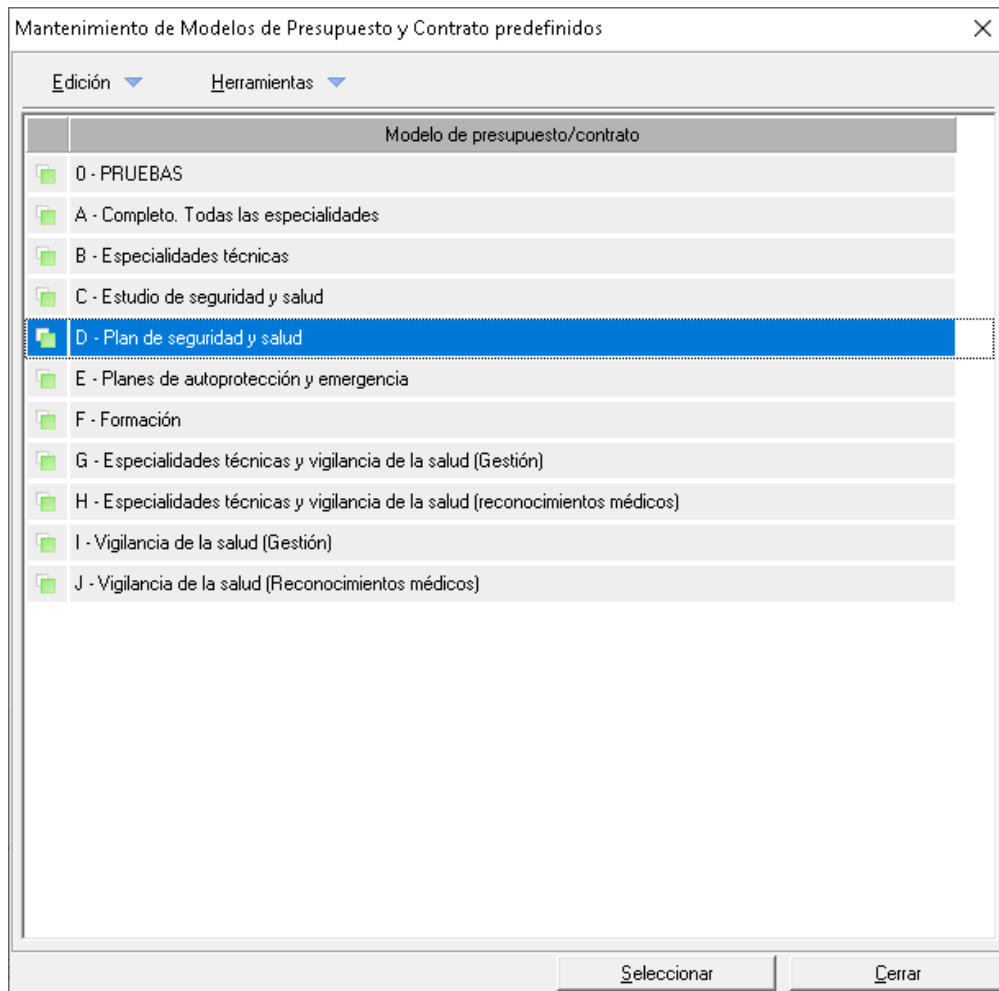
Mantenimiento de Modelos de Presupuesto y Contrato predefinidos

Edición Herramientas

| | Modelo de presupuesto/contrato |
|---|---|
| | 0 - PRUEBAS |
| | A - Completo. Todas las especialidades |
| | B - Especialidades técnicas |
| | C - Estudio de seguridad y salud |
| | D - Plan de seguridad y salud |
| | E - Planes de autoprotección y emergencia |
| | F - Formación |
| | G - Especialidades técnicas y vigilancia de la salud (Gestión) |
| | H - Especialidades técnicas y vigilancia de la salud (reconocimientos médicos) |
| | I - Vigilancia de la salud (Gestión) |
| | J - Vigilancia de la salud (Reconocimientos médicos) |

Seleccionar Cerrar